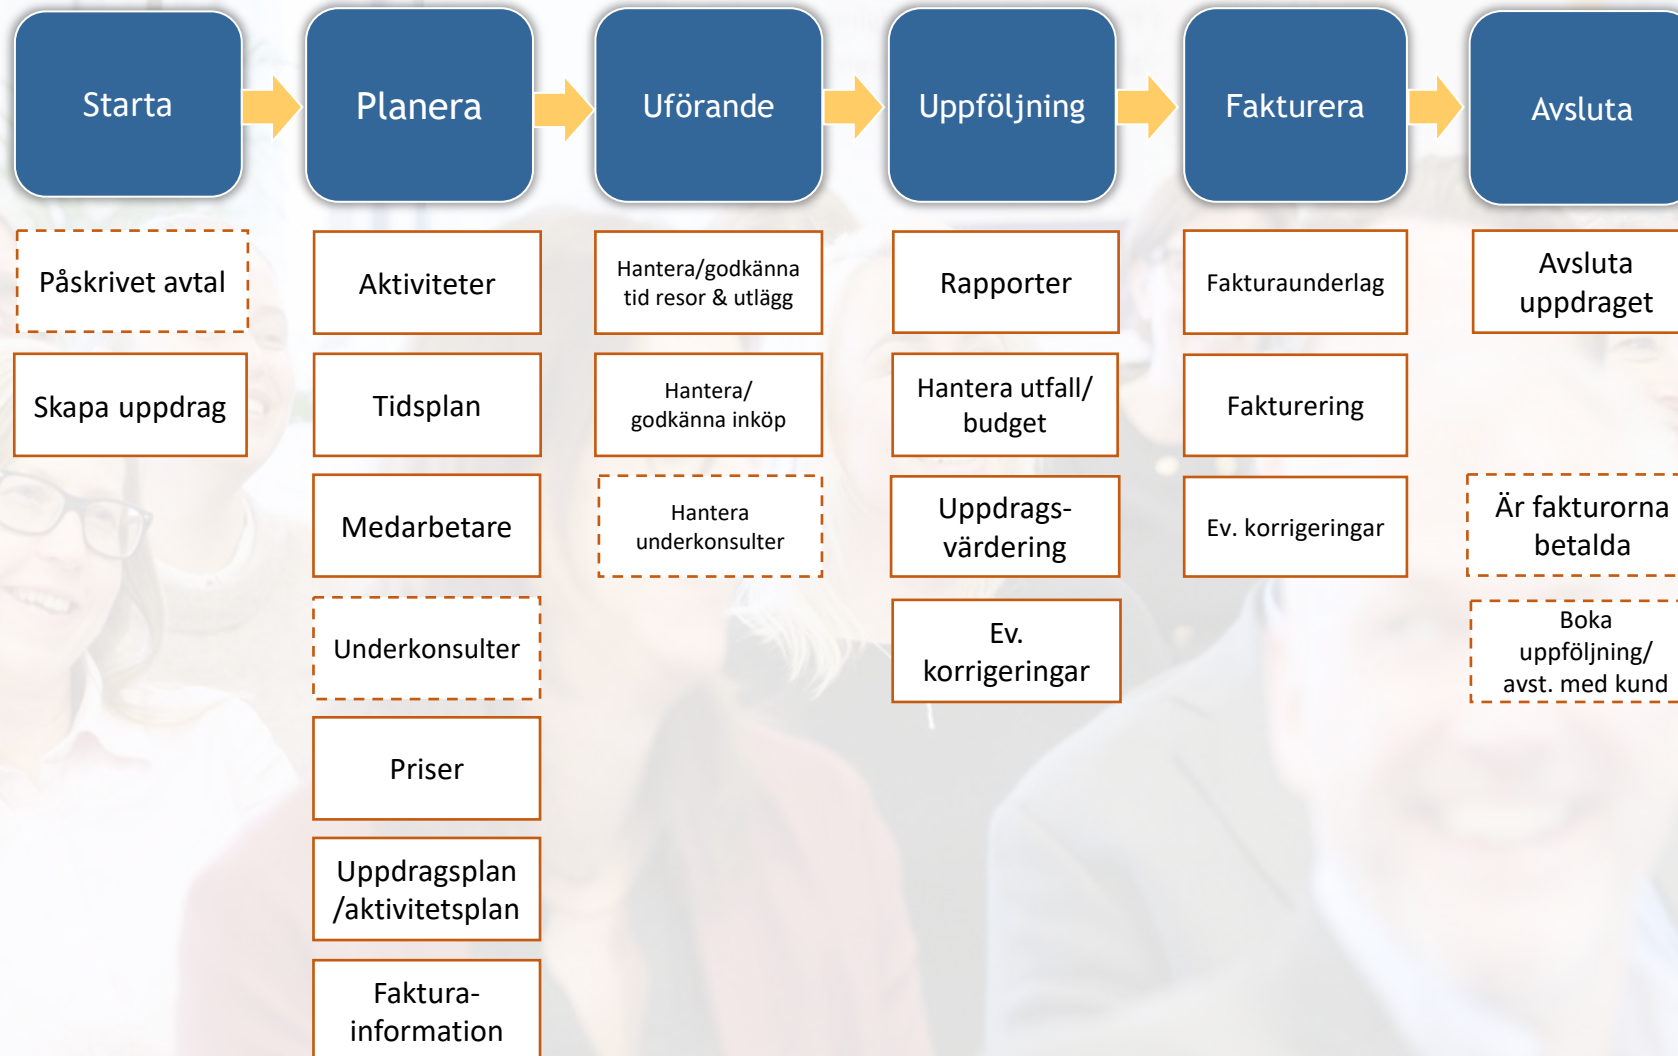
Starta

Planera

Uförande

Uppföljning

Fakturera

Avsluta

Påskrivet avtal

Skapa uppdrag

Aktiviteter

Tidsplan

Medarbetare

Underkonsulter

Priser

Uppdragsplan /aktivitetsplan

Faktura-information

Hantera/godkänna tid resor & utlägg

Hantera/ godkänna inköp

Hantera underkonsulter

Rapporter

Hantera utfall/ budget

Uppdrags-värdering

Ev. korrigeringar

Fakturaunderlag

Fakturering

Ev. korrigeringar

Avsluta uppdraget

Är fakturorna betalda

Boka uppföljning/ avst. med kund